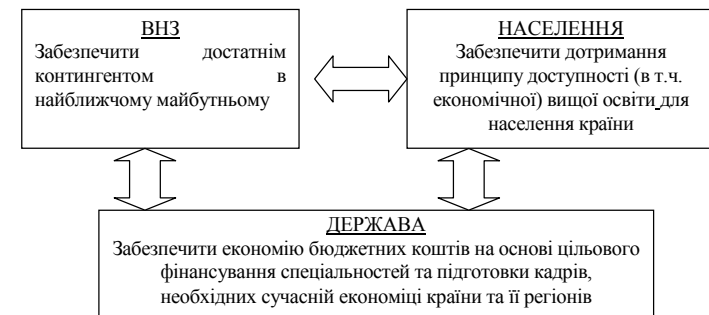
ВНЗ
Забезпечити достатнім контингентом в найближчому майбутньому

НАСЕЛЕННЯ
Забезпечити дотримання принципу доступності (в т.ч. економічної) вищої освіти для населення країни

ДЕРЖАВА
Забезпечити економію бюджетних коштів на основі цільового фінансування спеціальностей та підготовки кадрів, необхідних сучасній економіці країни та її регіонів